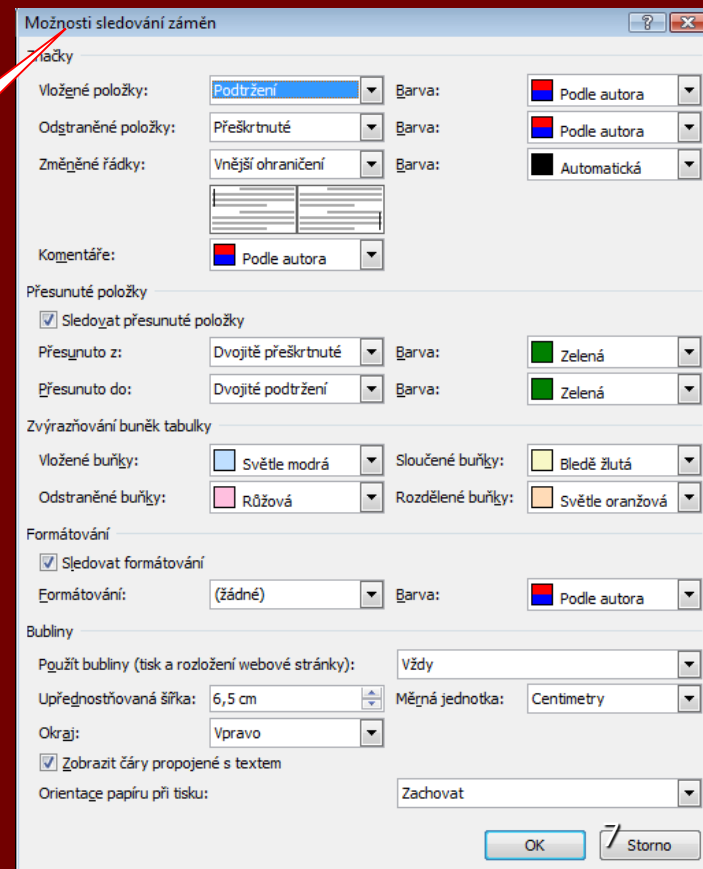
Možnosti sledování změn

?

Značky

Vložené položky: Podtržení Barva: Podle autora

Odstraněné položky: Přeškrtnuté Barva: Podle autora

Změněné řádky: Vnější ohraničení Barva: Automatická

Komentáře: Podle autora

Přesunuté položky

Sledovat přesunuté položky

Přesunuto z: Dvojitě přeškrtnuté Barva: Zelená

Přesunuto do: Dvojité podtržení Barva: Zelená

Zvýrazňování buněk tabulky

Vložené buňky: Světle modrá Sloučené buňky: Bledě žlutá

Odstraněné buňky: Růžová Rozdělené buňky: Světle oranžová

Formátování

Sledovat formátování

Formátování: (žádné) Barva: Podle autora

Bubliny

Použít bubliny (tisk a rozložení webové stránky): Vždy

Upřednostňovaná šířka: 6,5 cm Měrná jednotka: Centimetry

Okraj: Vpravo

Zobrazit čáry propojené s textem

Orientace papíru při tisku: Zachovat

OK 7 Storno